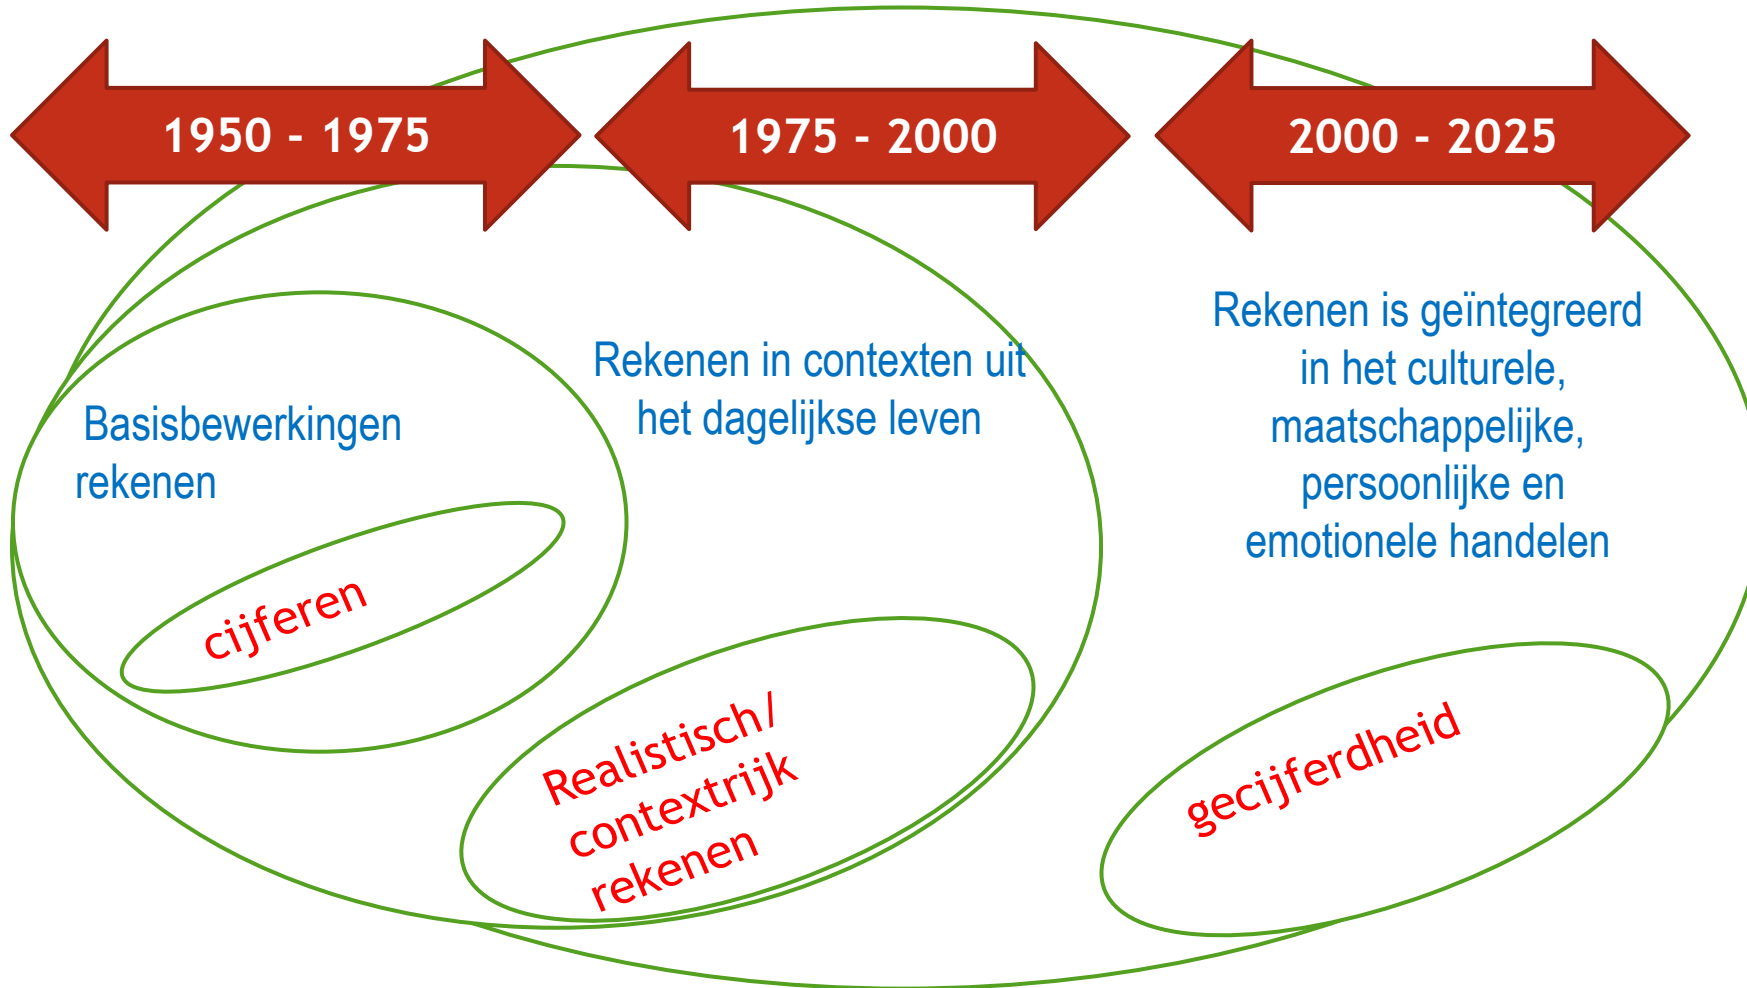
1950 - 1975

1975 - 2000

2000 - 2025

Basisbewerkingen rekenen

cijferen

Rekenen in contexten uit het dagelijkse leven

Realistisch/ contextrijk rekenen

Rekenen is geïntegreerd in het culturele, maatschappelijke, persoonlijke en emotionele handelen

gecijferdheid